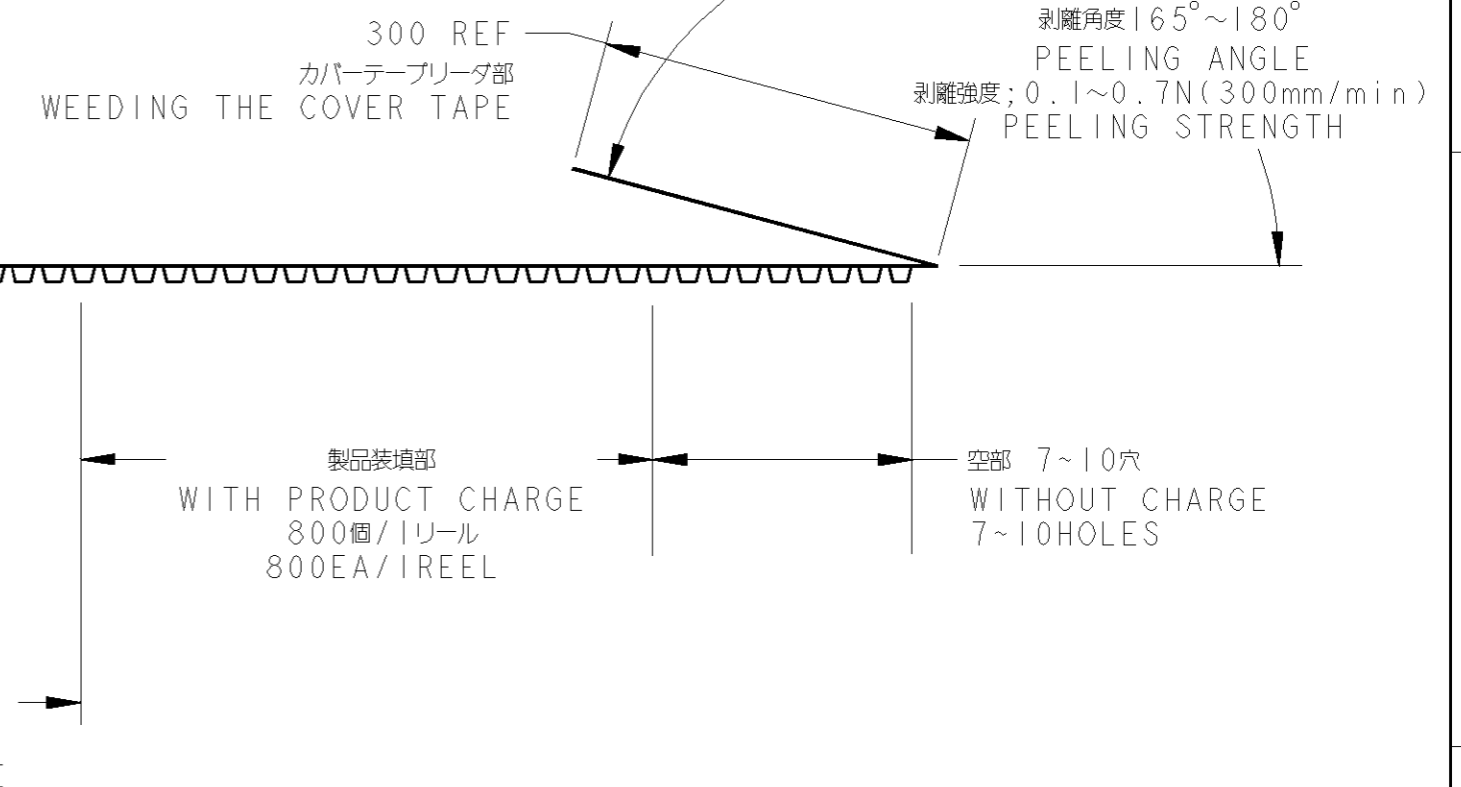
300 REF
カバーテープリーダ部
WEEDING THE COVER TAPE

剥離角度165°~180°
PEELING ANGLE
剥離強度;0.1~0.7N(300mm/min)
PEELING STRENGTH

製品装填部
WITH PRODUCT CHARGE
800個/1リール
800EA/1REEL

空部 7~10穴
WITHOUT CHARGE
7~10HOLES